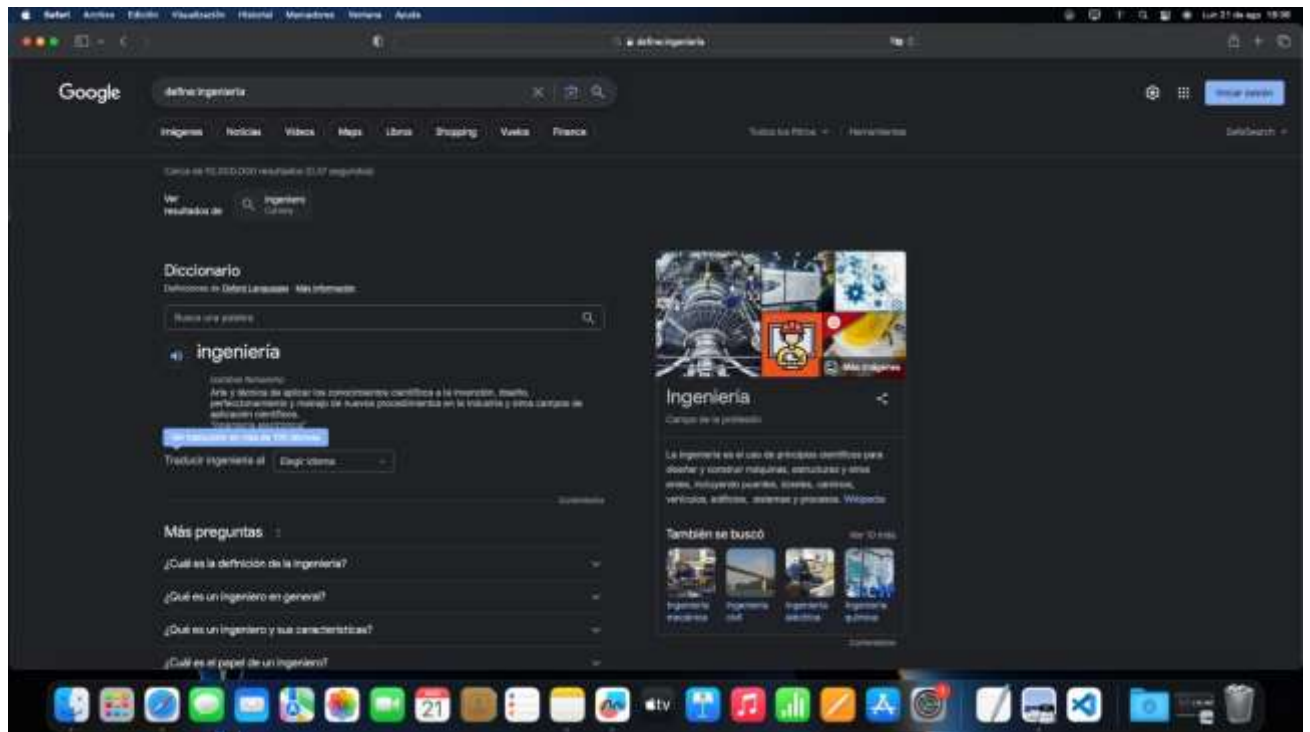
Safari Archivo Edición Visualización Historial Marcadores Ventana Ayuda

Lun 21 de ago 15:56

define ingeniería

Google

define ingeniería

Imágenes Noticias Videos Maps Libros Shopping Vuelos Finance

Todos los filtros Herramientas

SafeSearch

Cerca de 15.000.000 resultados (0,37 segundos)

Ver resultados de

Ingeniero
Carrera

Diccionario
Definiciones de Oxford Languages · Más información

Busca una palabra

ingeniería

nombre femenino
Arte y técnica de aplicar los conocimientos científicos a la invención, diseño, perfeccionamiento y manejo de nuevos procedimientos en la industria y otros campos de aplicación científicos.
"ingeniería electrónica"

Ver traducción en más de 100 idiomas

Traducir ingeniería al Elegir idioma

Comentarios

Más preguntas

¿Cuál es la definición de la ingeniería?

¿Qué es un ingeniero en general?

¿Qué es un ingeniero y sus características?

¿Cuál es el papel de un ingeniero?

Más imágenes

Ingeniería

Campo de la profesión

La ingeniería es el uso de principios científicos para diseñar y construir máquinas, estructuras y otros entes, incluyendo puentes, túneles, caminos, vehículos, edificios, sistemas y procesos. Wikipedia

También se buscó

Ver 10 más

Ingeniería mecánica

Ingeniería civil

Ingeniería eléctrica

Ingeniería química

Comentarios

Iniciar sesión

21